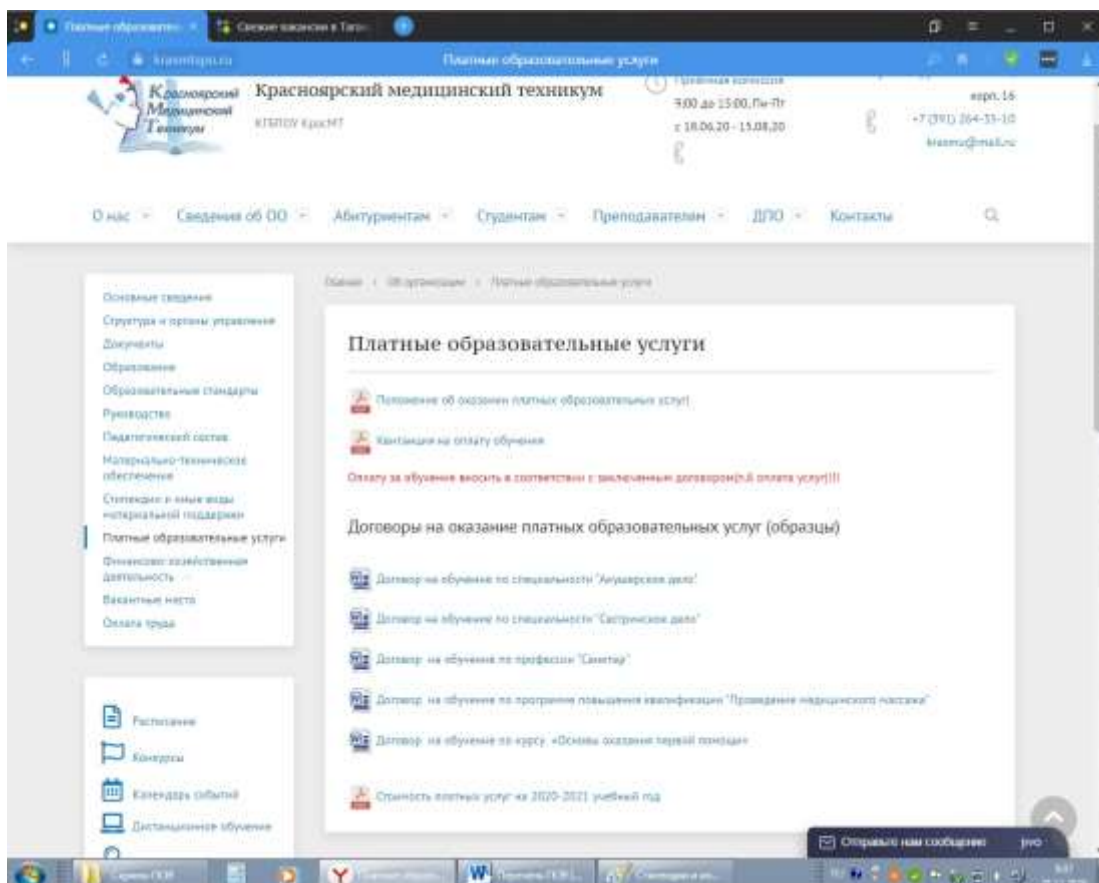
Платные образоват... Свежие вакансии в Тата...

krasmt...ru Платные образовательные услуги

Красноярский Медицинский Техникум

Красноярский медицинский техникум

КГБПОУ КрасМТ

Приемная комиссия
9.00 до 15.00, Пн-Пт
с 18.06.20 - 15.08.20

корп. 16
+7 (391) 264-33-10
krasmu@mail.ru

О нас Сведения об ОО Абитуриентам Студентам Преподавателям ДПО Контакты

Главная / Об организации / Платные образовательные услуги

Основные сведения
Структура и органы управления
Документы
Образование
Образовательные стандарты
Руководство
Педагогический состав
Материально-техническое обеспечение
Стипендии и иные виды материальной поддержки
Платные образовательные услуги
Финансово-хозяйственная деятельность
Вакантные места
Оплата труда

Расписание
Конкурсы
Календарь событий
Дистанционное обучение

Платные образовательные услуги

Положение об оказании платных образовательных услуг

Квитанция на оплату обучения

Оплату за обучение вносить в соответствии с заключенным договором(п.6 оплата услуг)!!!

Договоры на оказание платных образовательных услуг (образцы)

Договор на обучение по специальности "Акушерское дело"

Договор на обучение по специальности "Сестринское дело"

Договор на обучение по профессии "Санитар"

Договор на обучение по программе повышения квалификации "Проведение медицинского массажа"

Договор на обучение по курсу «Основы оказания первой помощи»

Стоимость платных услуг на 2020-2021 учебный год

Отправьте нам сообщение jivo